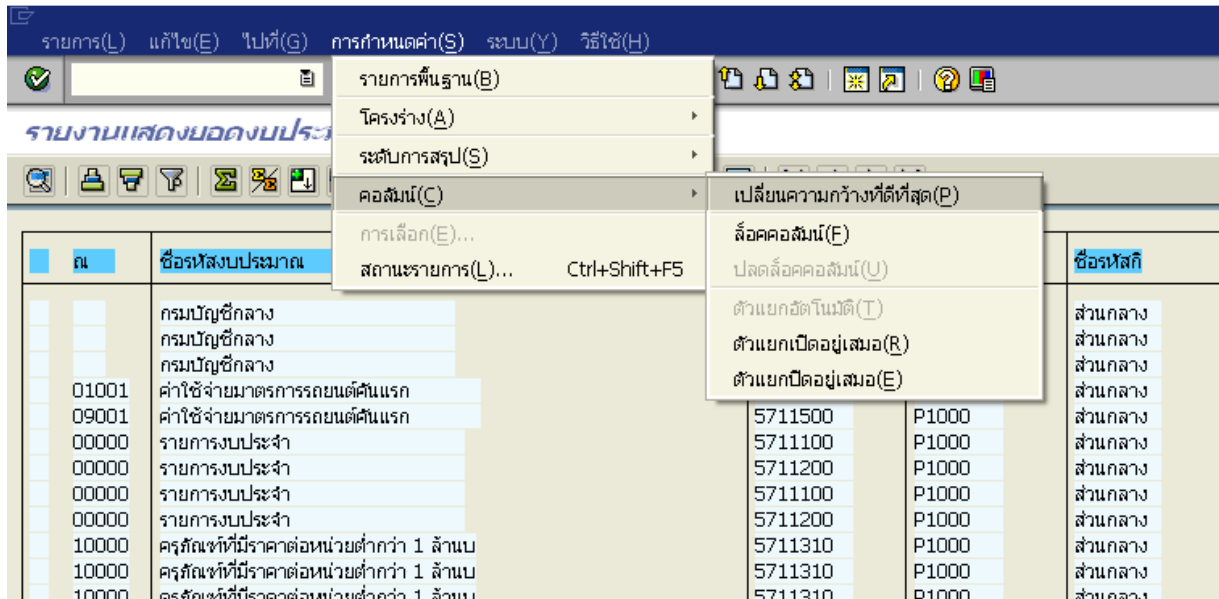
รายการ(L) แก้ไข(E) ไปที่(G) การกำหนดค่า(S) ระบบ(Y) วิธีใช้(H)

รายการพื้นฐาน(B)
โครงร่าง(A)
ระดับการสรุป(S)
คอลัมน์(C)
การเลือก(E)...
สถานะรายการ(L)... Ctrl+Shift+F5

เปลี่ยนความกว้างที่ดีที่สุด(P)
ล็อคคอลัมน์(F)
ปลดล็อคคอลัมน์(U)
ตัวแยกอัตโนมัติ(T)
ตัวแยกเปิดอยู่เสมอ(R)
ตัวแยกปิดอยู่เสมอ(E)

รายงานแสดงยอดงบประ

| ณ | ชื่อรหัสงบประมาณ | | | ชื่อรหัสก |
|---|---|---|---|---|
| | กรมบัญชีกลาง | | | ส่วนกลาง |
| | กรมบัญชีกลาง | | | ส่วนกลาง |
| | กรมบัญชีกลาง | | | ส่วนกลาง |
| 01001 | ค่าใช้จ่ายมาตรการรถยนต์คันแรก | | | ส่วนกลาง |
| 09001 | ค่าใช้จ่ายมาตรการรถยนต์คันแรก | 5711500 | P1000 | ส่วนกลาง |
| 00000 | รายการงบประจำ | 5711100 | P1000 | ส่วนกลาง |
| 00000 | รายการงบประจำ | 5711200 | P1000 | ส่วนกลาง |
| 00000 | รายการงบประจำ | 5711100 | P1000 | ส่วนกลาง |
| 00000 | รายการงบประจำ | 5711200 | P1000 | ส่วนกลาง |
| 10000 | ครุภัณฑ์ที่มีราคาต่อหน่วยต่ำกว่า 1 ล้านบ | 5711310 | P1000 | ส่วนกลาง |
| 10000 | ครุภัณฑ์ที่มีราคาต่อหน่วยต่ำกว่า 1 ล้านบ | 5711310 | P1000 | ส่วนกลาง |
| 10000 | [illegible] | 5711310 | P1000 | ส่วนกลาง |